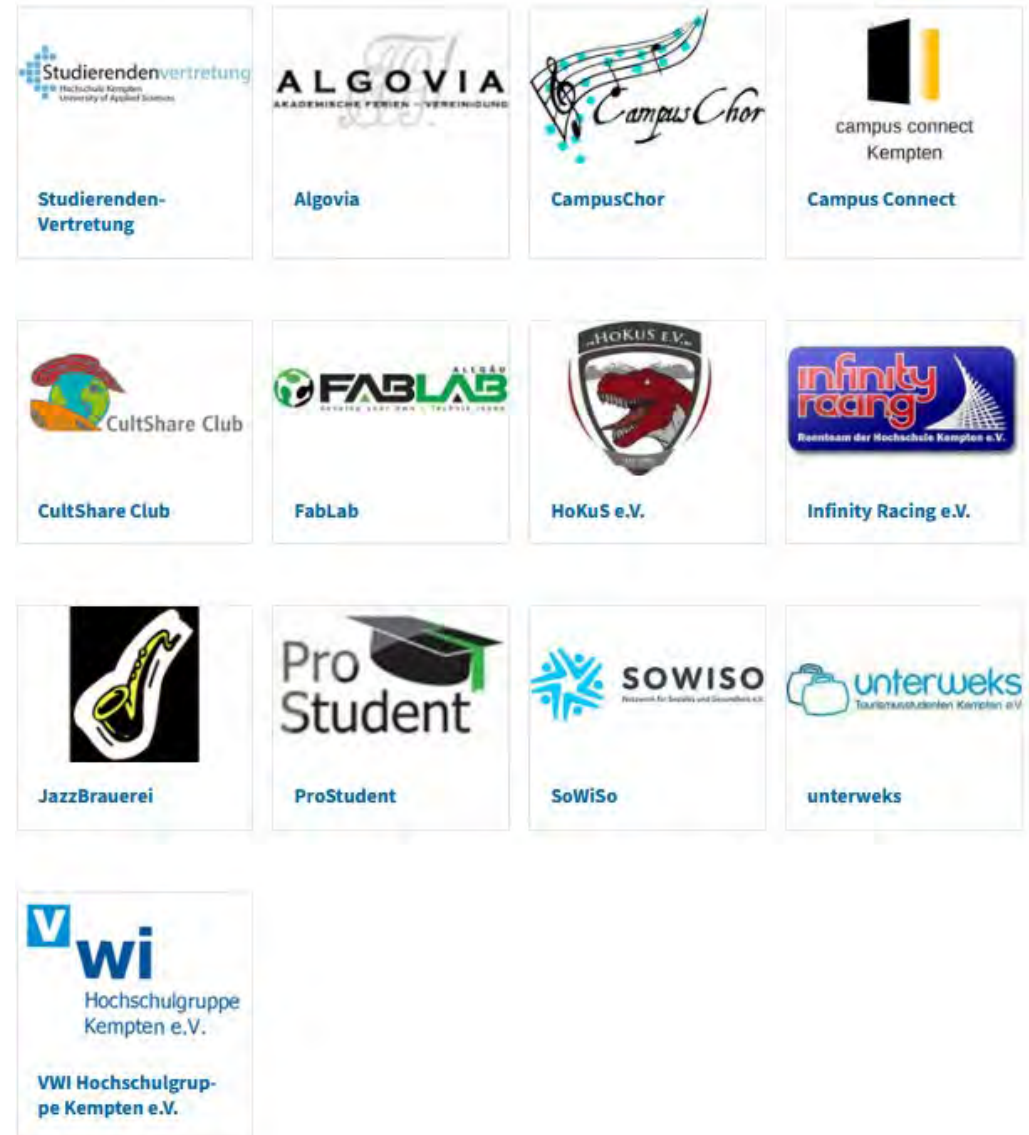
Studierendenvertretung
Hochschule Kempten
University of Applied Sciences

Studierenden-Vertretung

ALGOVIA
AKADEMISCHE FERIEN – VEREINIGUNG

Algovia

CampusChor

CampusChor

campus connect
Kempten

Campus Connect

CultShare Club

CultShare Club

ALLGÄU
FABLAB
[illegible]

FabLab

HoKuS E.V.

HoKuS e.V.

infinity racing
Rennteam der Hochschule Kempten e.V.

Infinity Racing e.V.

JazzBrauerei

Pro Student

ProStudent

SOWISO
Netzwerk für Soziales und Gesundheit e.V.

SoWiSo

unterweks
Tourismusstudenten Kempten eV

unterweks

V wi
Hochschulgruppe
Kempten e.V.

VWI Hochschulgruppe Kempten e.V.